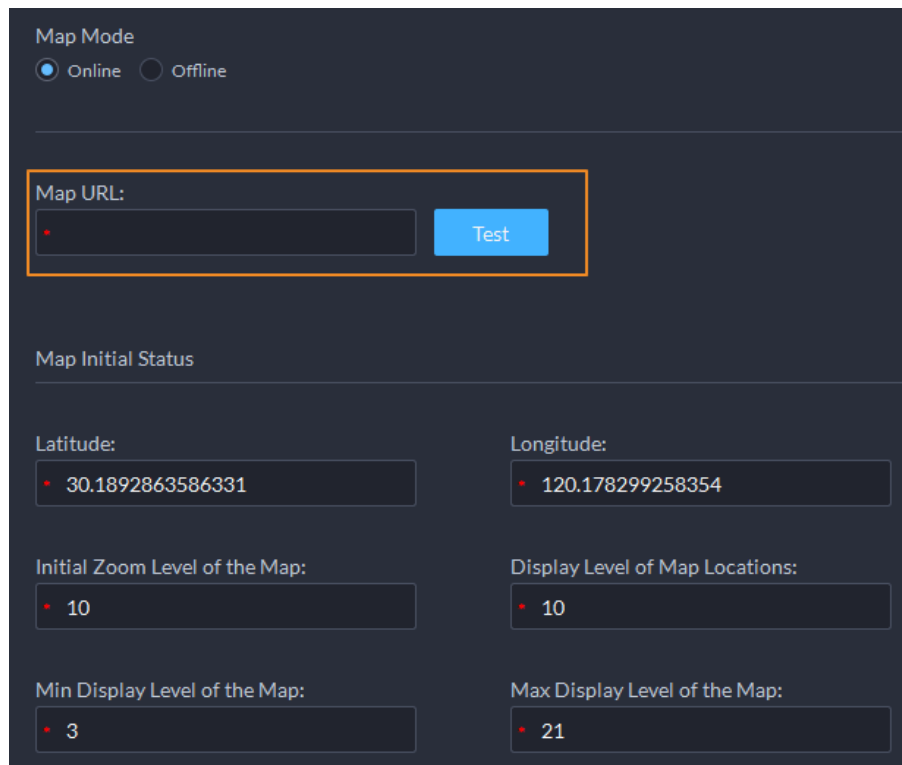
Map Mode
Online Offline

Map URL:
Test

Map Initial Status

Latitude:
30.1892863586331

Longitude:
120.178299258354

Initial Zoom Level of the Map:
10

Display Level of Map Locations:
10

Min Display Level of the Map:
3

Max Display Level of the Map:
21